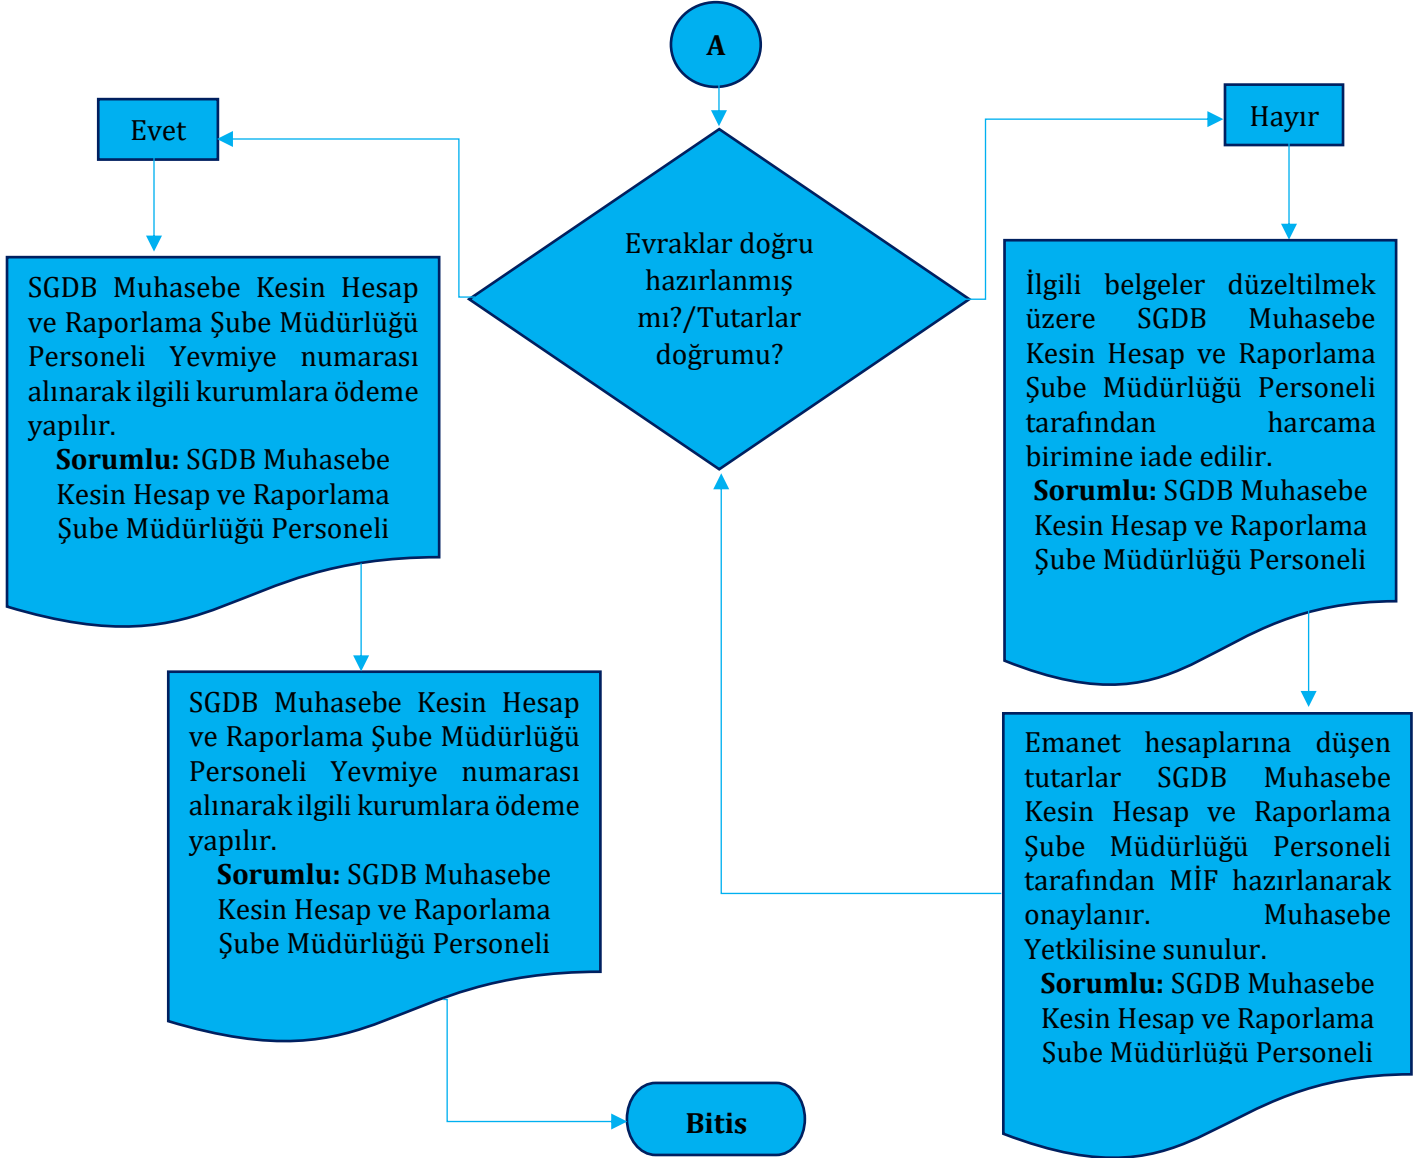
A

Evet

Evraklar doğru hazırlanmış mı?/Tutarlar doğrumu?

Hayır

SGDB Muhasebe Kesin Hesap ve Raporlama Şube Müdürlüğü Personeli Yevmiye numarası alınarak ilgili kurumlara ödeme yapılır.
**Sorumlu:** SGDB Muhasebe Kesin Hesap ve Raporlama Şube Müdürlüğü Personeli

İlgili belgeler düzeltilmek üzere SGDB Muhasebe Kesin Hesap ve Raporlama Şube Müdürlüğü Personeli tarafından harcama birimine iade edilir.
**Sorumlu:** SGDB Muhasebe Kesin Hesap ve Raporlama Şube Müdürlüğü Personeli

SGDB Muhasebe Kesin Hesap ve Raporlama Şube Müdürlüğü Personeli Yevmiye numarası alınarak ilgili kurumlara ödeme yapılır.
**Sorumlu:** SGDB Muhasebe Kesin Hesap ve Raporlama Şube Müdürlüğü Personeli

Emanet hesaplarına düşen tutarlar SGDB Muhasebe Kesin Hesap ve Raporlama Şube Müdürlüğü Personeli tarafından MİF hazırlanarak onaylanır. Muhasebe Yetkilisine sunulur.
**Sorumlu:** SGDB Muhasebe Kesin Hesap ve Raporlama Şube Müdürlüğü Personeli

Bitis